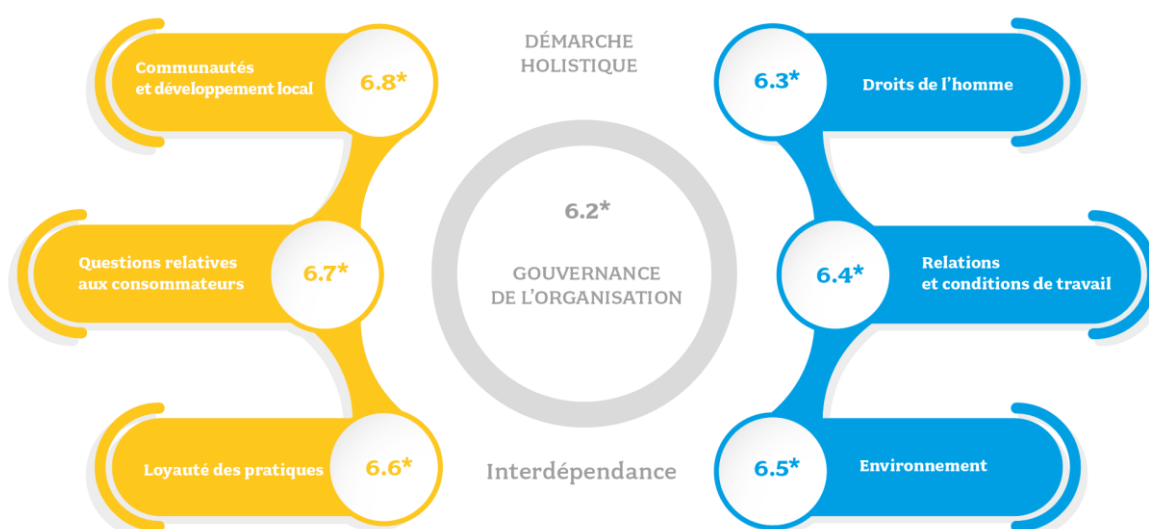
DÉMARCHE HOLISTIQUE

Communautés et développement local
6.8*

6.3*
Droits de l'homme

6.2*

GOUVERNANCE DE L'ORGANISATION

Questions relatives aux consommateurs
6.7*

6.4*
Relations et conditions de travail

Loyauté des pratiques
6.6*

Interdépendance

6.5*
Environnement